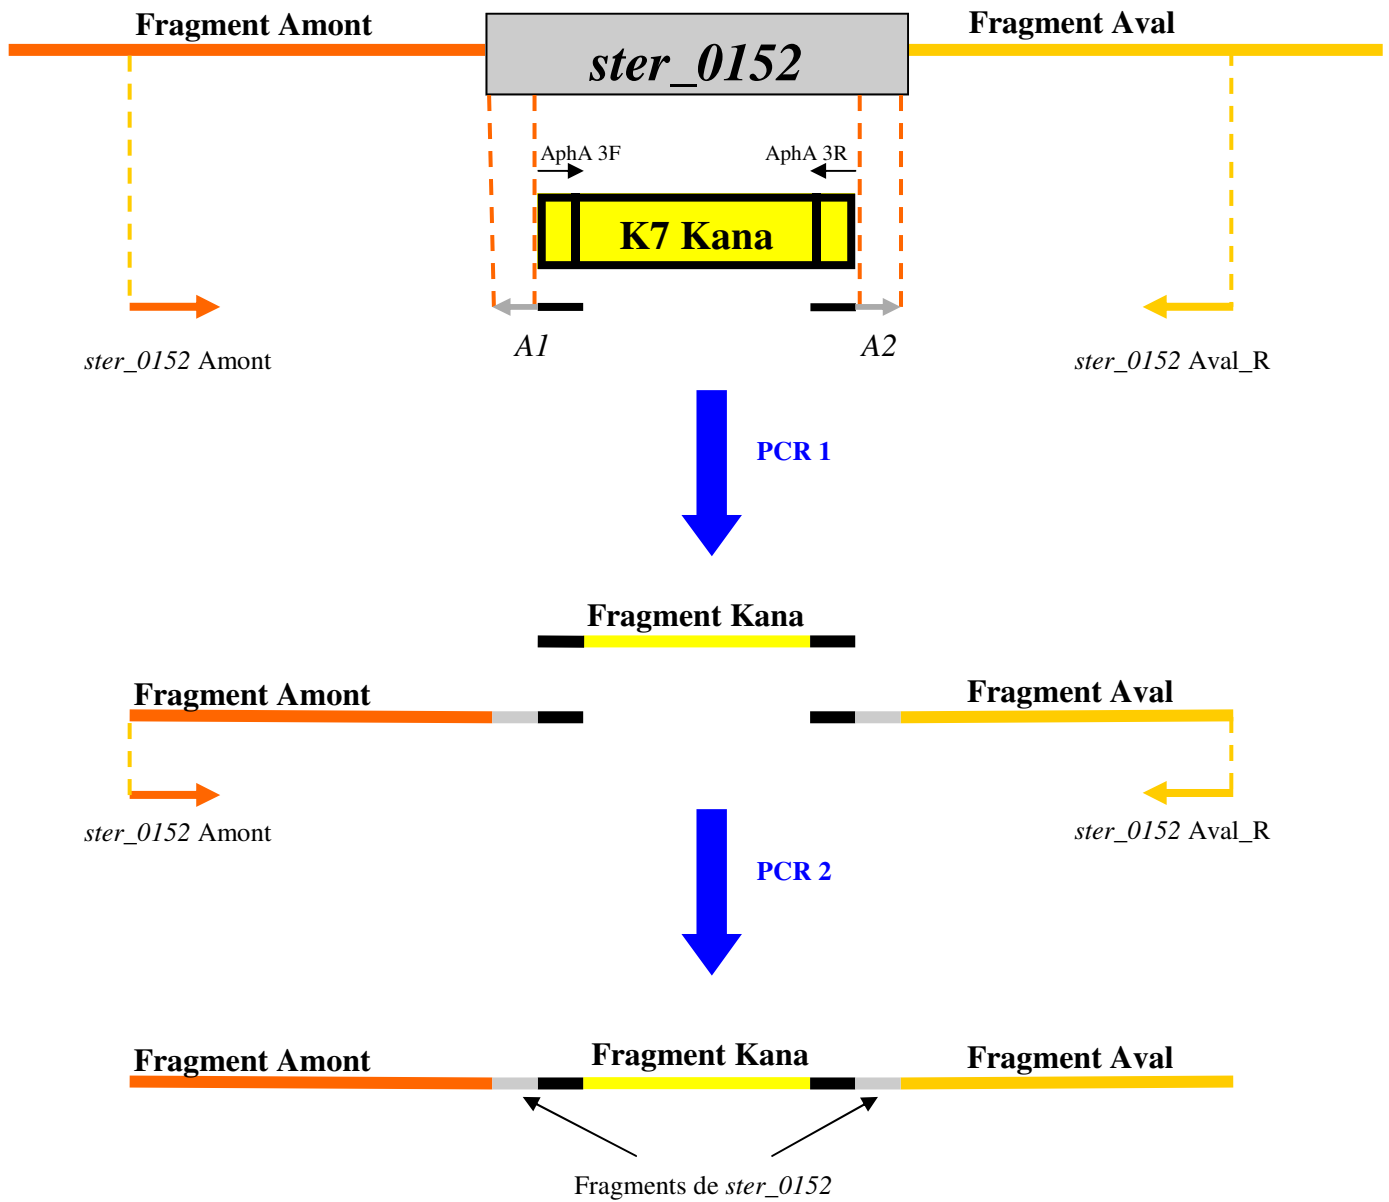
Fragment Amont

ster_0152

Fragment Aval

AphA 3F

AphA 3R

K7 Kana

ster_0152 Amont

A1

A2

ster_0152 Aval_R

PCR 1

Fragment Kana

Fragment Amont

Fragment Aval

ster_0152 Amont

ster_0152 Aval_R

PCR 2

Fragment Amont

Fragment Kana

Fragment Aval

Fragments de ster_0152